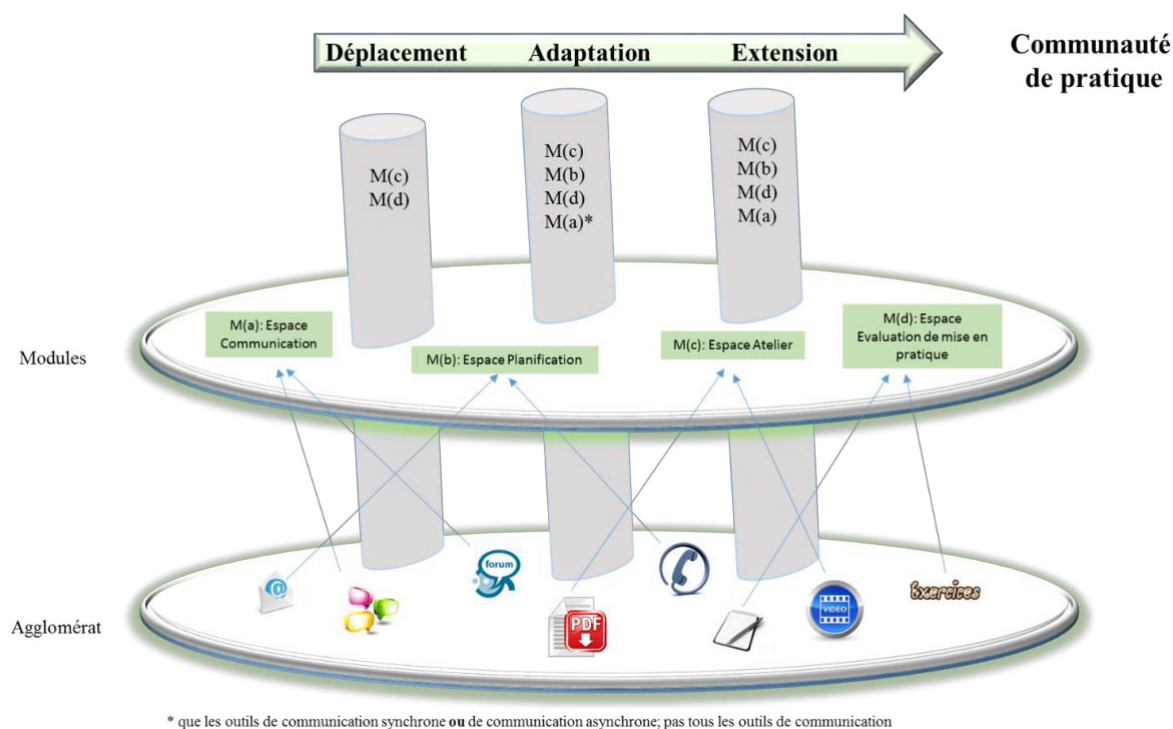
Déplacement Adaptation Extension

Communauté de pratique

M(c)
M(d)

M(c)
M(b)
M(d)
M(a)*

M(c)
M(b)
M(d)
M(a)

Modules

M(a): Espace Communication

M(b): Espace Planification

M(c): Espace Atelier

M(d): Espace Evaluation de mise en pratique

forum

PDF

VIDEO

Exercices

Agglomérat

* que les outils de communication synchrone **ou** de communication asynchrone; pas tous les outils de communication